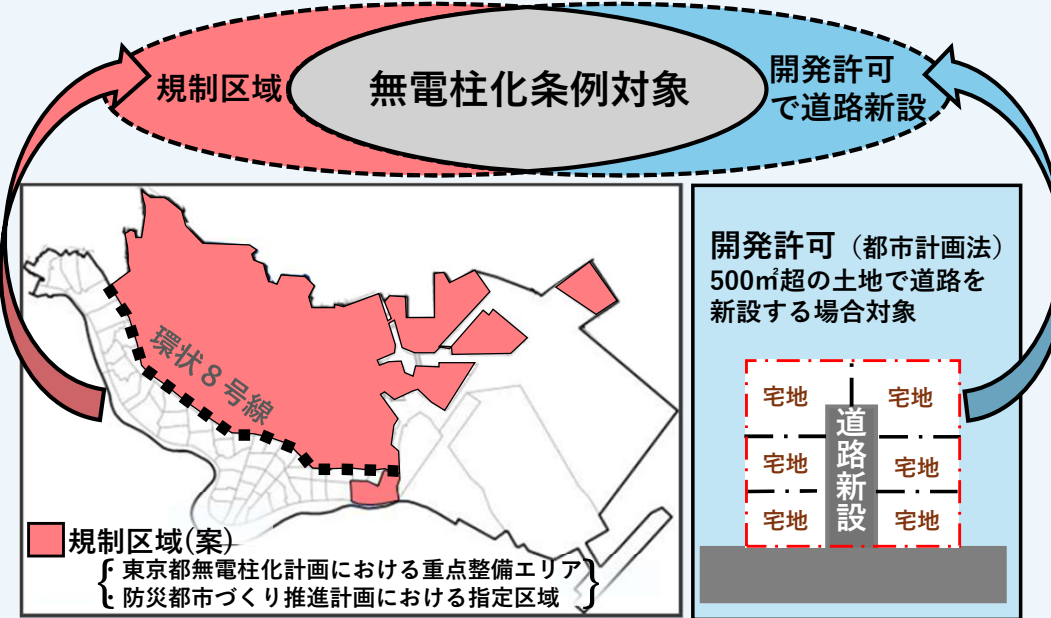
規制区域

無電柱化条例対象

開発許可で道路新設

環状８号線

規制区域(案)

・東京都無電柱化計画における重点整備エリア
・防災都市づくり推進計画における指定区域

開発許可（都市計画法）
500㎡超の土地で道路を新設する場合対象

宅地

宅地

宅地

宅地

宅地

宅地

道路新設